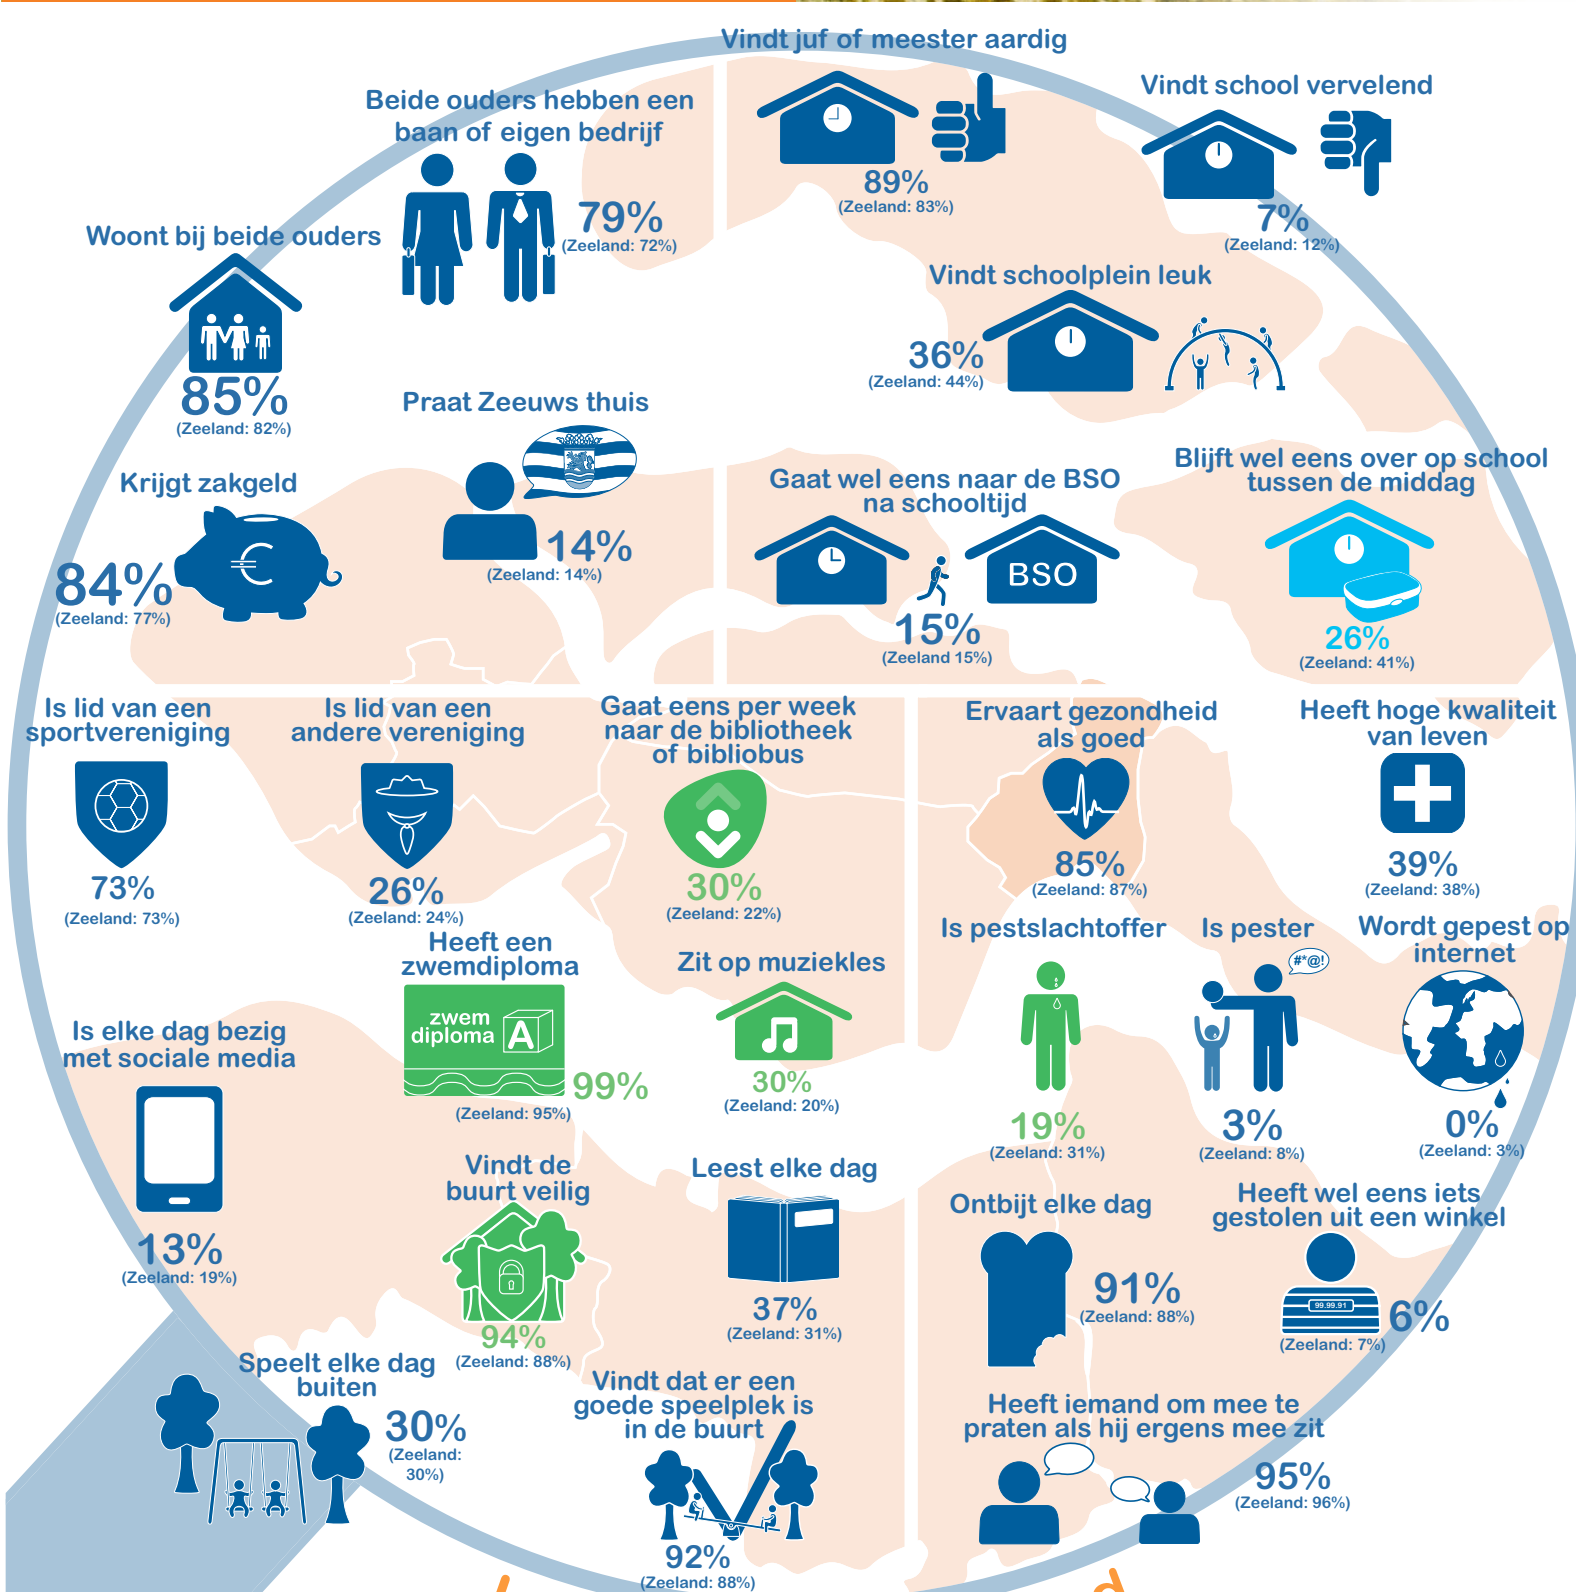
Vindt juf of meester aardig
89%
(Zeeland: 83%)

Vindt school vervelend
7%
(Zeeland: 12%)

Beide ouders hebben een baan of eigen bedrijf
79%
(Zeeland: 72%)

Woont bij beide ouders
85%
(Zeeland: 82%)

Vindt schoolplein leuk
36%
(Zeeland: 44%)

Praat Zeeuws thuis
14%
(Zeeland: 14%)

Krijgt zakgeld
84%
(Zeeland: 77%)

Gaat wel eens naar de BSO na schooltijd
BSO
15%
(Zeeland 15%)

Blijft wel eens over op school tussen de middag
26%
(Zeeland: 41%)

Is lid van een sportvereniging
73%
(Zeeland: 73%)

Is lid van een andere vereniging
26%
(Zeeland: 24%)

Gaat eens per week naar de bibliotheek of bibliobus
30%
(Zeeland: 22%)

Ervaart gezondheid als goed
85%
(Zeeland: 87%)

Heeft hoge kwaliteit van leven
39%
(Zeeland: 38%)

Heeft een zwemdiploma
zwem diploma A
99%
(Zeeland: 95%)

Zit op muziekles
30%
(Zeeland: 20%)

Is pestslachtoffer
19%
(Zeeland: 31%)

Is pester
#*@!
3%
(Zeeland: 8%)

Wordt gepest op internet
0%
(Zeeland: 3%)

Is elke dag bezig met sociale media
13%
(Zeeland: 19%)

Vindt de buurt veilig
94%
(Zeeland: 88%)

Leest elke dag
37%
(Zeeland: 31%)

Ontbijt elke dag
91%
(Zeeland: 88%)

Heeft wel eens iets gestolen uit een winkel
99.99.91
6%
(Zeeland: 7%)

Speelt elke dag buiten
30%
(Zeeland: 30%)

Vindt dat er een goede speelplek is in de buurt
92%
(Zeeland: 88%)

Heeft iemand om mee te praten als hij ergens mee zit
95%
(Zeeland: 96%)